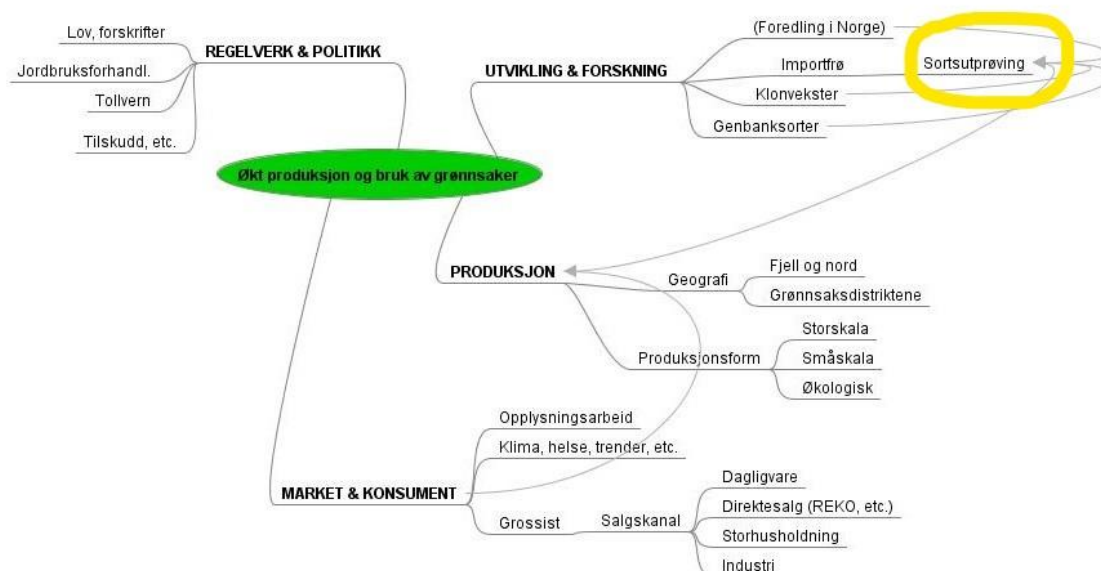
Lov, forskrifter
REGELVERK & POLITIKK
Jordbruksforhandl.
Tollvern
Tilskudd, etc.

UTVIKLING & FORSKNING
(Foredling i Norge)
Importfrø
Klonvekster
Genbanksorter
Sortsutprøving

Økt produksjon og bruk av grønnsaker

PRODUKSJON
Geografi
Fjell og nord
Grønnsaksdistriktene
Produksjonsform
Storskala
Småskala
Økologisk

MARKET & KONSUMENT
Opplysningsarbeid
Klima, helse, trender, etc.
Grossist
Salgskanal
Dagligvare
Direktesalg (REKO, etc.)
Storhusholdning
Industri